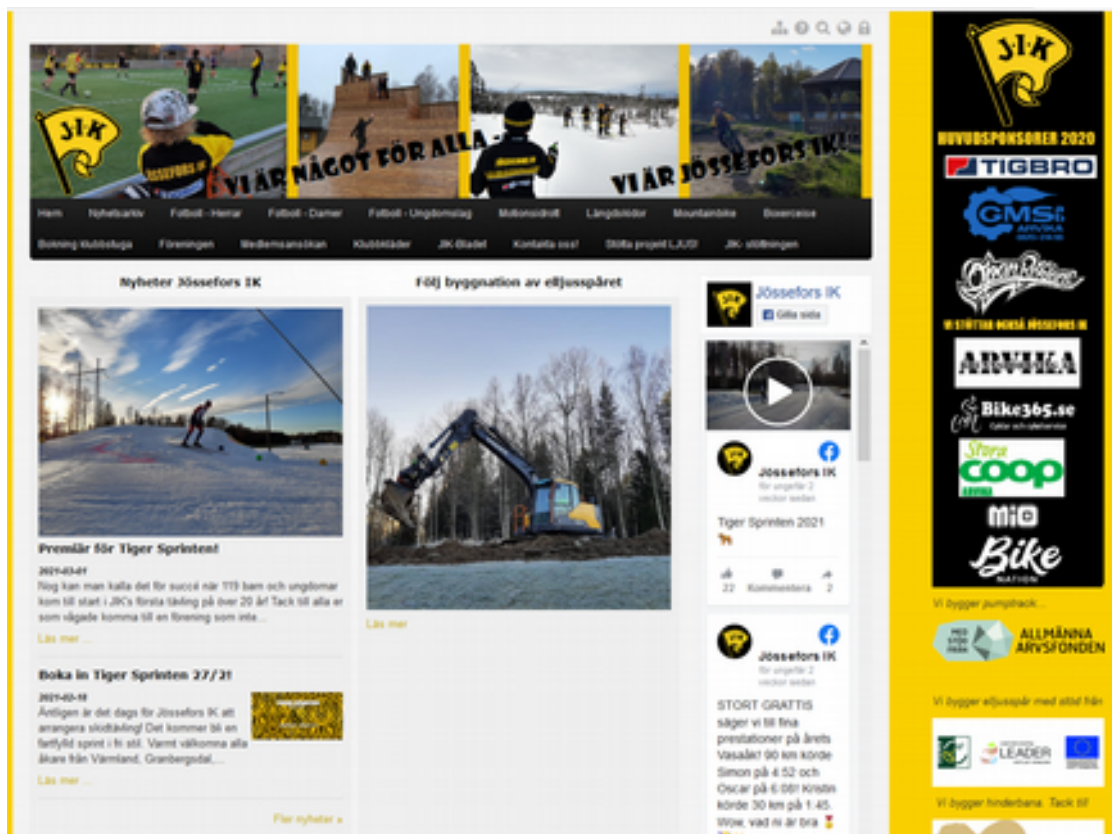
J·I·K

VI ÄR NÅGOT FÖR ALLA - VI ÄR JÖSSEFORS IK!

Hem Nyhetsarkiv Fotboll - Herrar Fotboll - Damer Fotboll - Ungdomslag Motionsidrott Längdskidor Mountainbike Boxercise

Bokning klubbstuga Föreningen Medlemsansökan Klubbkläder JIK-Bladet Kontakta oss! Stötta projekt LJUS! JIK- stiftelsen

Nyheter Jössefors IK

Premiär för Tiger Sprinten!

2021-03-01

Nog kan man kalla det för succé när 119 barn och ungdomar kom till start i JIK's första tävling på över 20 år! Tack till alla er som vågade komma till en förening som inte...

Läs mer ...

Boka in Tiger Sprinten 27/2!

2021-02-18

Äntligen är det dags för Jössefors IK att arrangera skidtävling! Det kommer bli en fartfylld sprint i fri stil. Varmt välkomna alla åkare från Värmland, Granbergsdal,...

Läs mer ...

Fler nyheter »

Följ byggnation av elljusspåret

Läs mer

Jössefors IK
Gilla sida

Jössefors IK
för ungefär 2 veckor sedan

Tiger Sprinten 2021

22 Kommentera 2

Jössefors IK
för ungefär 2 veckor sedan

STORT GRATTIS säger vi till fina prestationer på årets Vasalopp! 90 km körde Simon på 4:52 och Oscar på 6:08! Kristin körde 30 km på 1:45. Wow, vad ni är bra

J·I·K

HUVUDSPONSORER 2020

TIGBRO

GMS ARVIKA

VI STÖTTAR OCKSÅ JÖSSEFORS IK

ARVIKA

Bike365.se

Stora coop ARVIKA

mio

Bike NATION

Vi bygger pumptrack...

ALLMÄNNA ARVSFONDEN

Vi bygger elljusspår med stöd från

LEADER

Vi bygger hinderbana. Tack till